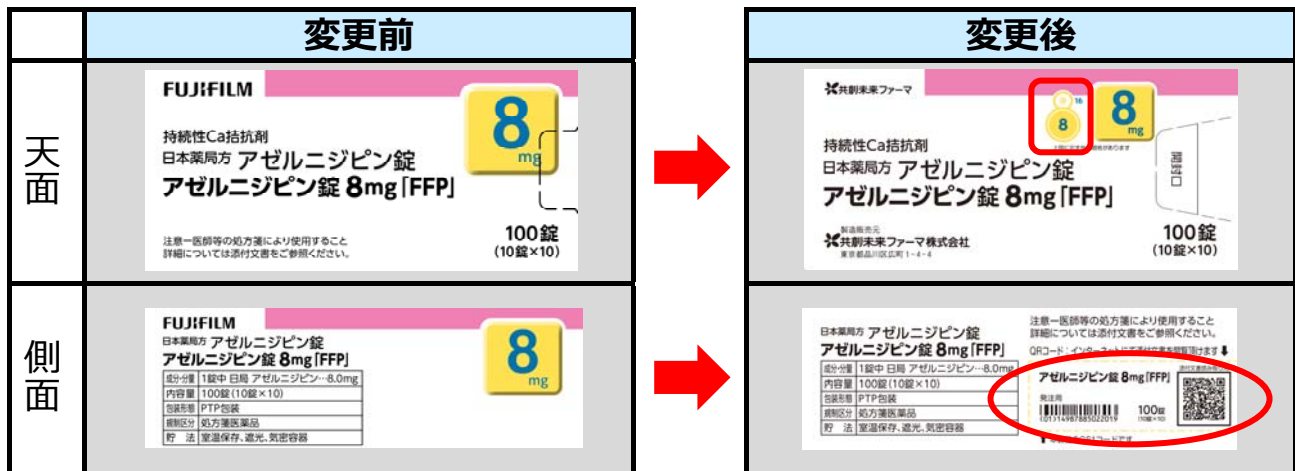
| | 変更前 | 変更後 |
|---|---|---|
| 天面 | FUJIFILM 8 mg 持続性Ca拮抗剤 日本薬局方 アゼルニジピン錠 アゼルニジピン錠 8mg「FFP」 100錠 (10錠×10) 注意一医師等の処方箋により使用すること 詳細については添付文書をご参照ください。 | 共創未来ファーマ 16 8 8 mg 持続性Ca拮抗剤 日本薬局方 アゼルニジピン錠 アゼルニジピン錠 8mg「FFP」 開封口 製造販売元 共創未来ファーマ株式会社 東京都品川区広町1-4-4 100錠 (10錠×10) |
| 側面 | FUJIFILM 日本薬局方 アゼルニジピン錠 アゼルニジピン錠 8mg「FFP」 8 mg 成分・分量 1錠中 日局 アゼルニジピン…8.0mg 内容量 100錠(10錠×10) 包装形態 PTP包装 規制区分 処方箋医薬品 貯法 室温保存、遮光、気密容器 | 日本薬局方 アゼルニジピン錠 アゼルニジピン錠 8mg「FFP」 成分・分量 1錠中 日局 アゼルニジピン…8.0mg 内容量 100錠(10錠×10) 包装形態 PTP包装 規制区分 処方箋医薬品 貯法 室温保存、遮光、気密容器 注意一医師等の処方箋により使用すること 詳細については添付文書をご参照ください。 QRコード：インターネットで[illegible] アゼルニジピン錠 8mg「FFP」 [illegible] 100錠 (10錠×10) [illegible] |